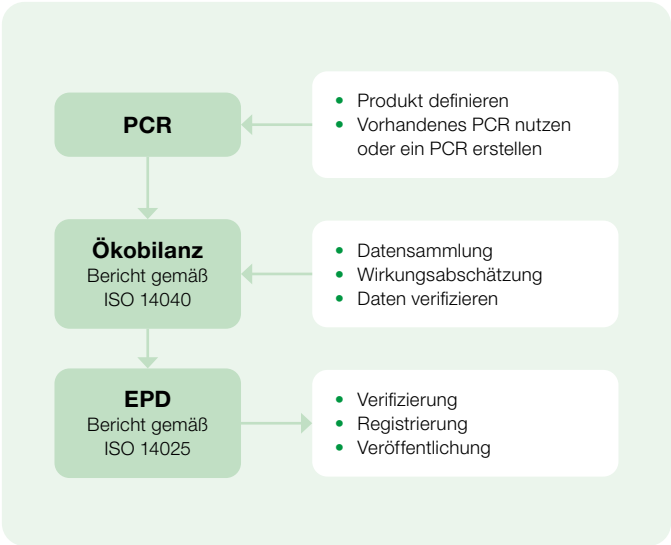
PCR

- Produkt definieren
- Vorhandenes PCR nutzen oder ein PCR erstellen

Ökobilanz
Bericht gemäß ISO 14040

- Datensammlung
- Wirkungsabschätzung
- Daten verifizieren

EPD
Bericht gemäß ISO 14025

- Verifizierung
- Registrierung
- Veröffentlichung